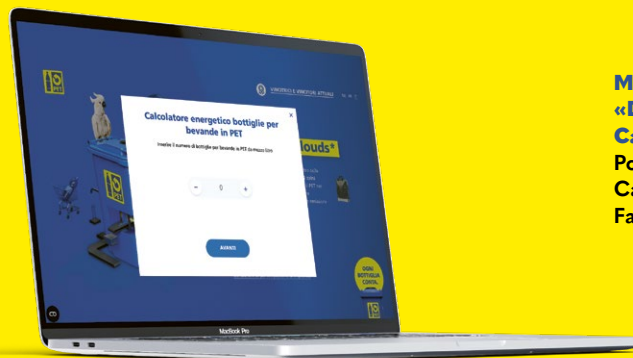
Calcolatore energetico bottiglie per bevande in PET

Inserire il numero di bottiglie per bevande in PET da riciclare

−
0
+

AVANTI

×

MINISTERO E ARMISTIZIAL ATTUALE

louds®

OGNI BOTTIGLIA CONTA

MacBook Pro

M
«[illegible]
Ca
Po
Ca
Fa